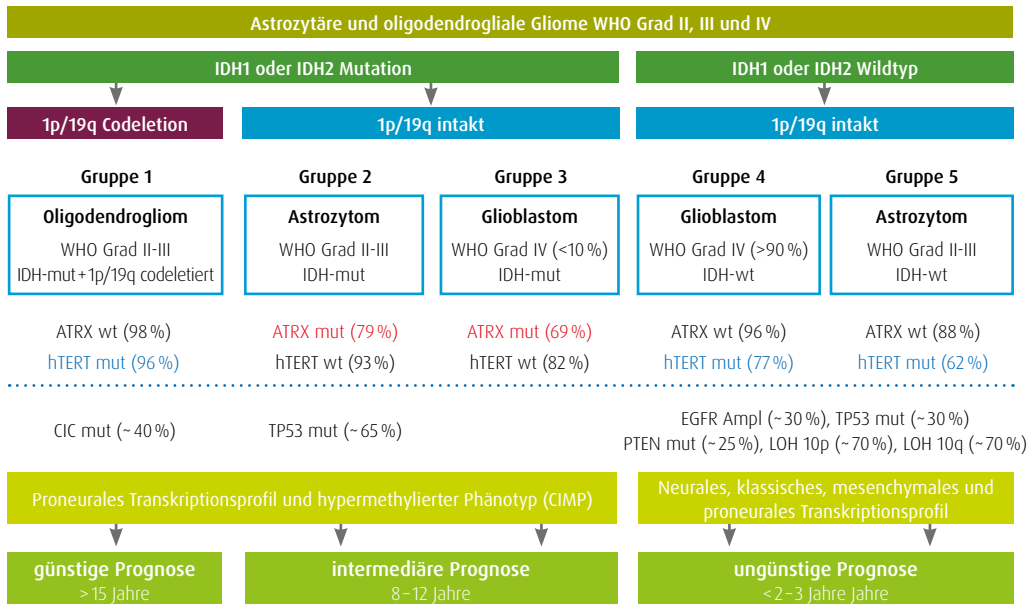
Astrozytäre und oligodendrogliale Gliome WHO Grad II, III und IV

IDH1 oder IDH2 Mutation

IDH1 oder IDH2 Wildtyp

1p/19q Codeletion

1p/19q intakt

1p/19q intakt

Gruppe 1

Oligodendrogliom

WHO Grad II-III
IDH-mut + 1p/19q codeletiert

Gruppe 2

Astrozytom

WHO Grad II-III
IDH-mut

Gruppe 3

Glioblastom

WHO Grad IV (<10 %)
IDH-mut

Gruppe 4

Glioblastom

WHO Grad IV (>90 %)
IDH-wt

Gruppe 5

Astrozytom

WHO Grad II-III
IDH-wt

ATRX wt (98 %)
hTERT mut (96 %)

ATRX mut (79 %)
hTERT wt (93 %)

ATRX mut (69 %)
hTERT wt (82 %)

ATRX wt (96 %)
hTERT mut (77 %)

ATRX wt (88 %)
hTERT mut (62 %)

CIC mut (~ 40 %)

TP53 mut (~ 65 %)

EGFR Ampl (~ 30 %), TP53 mut (~ 30 %)
PTEN mut (~ 25 %), LOH 10p (~ 70 %), LOH 10q (~ 70 %)

Proneurales Transkriptionsprofil und hypermethylierter Phänotyp (CIMP)

Neurales, klassisches, mesenchymales und proneurales Transkriptionsprofil

günstige Prognose
> 15 Jahre

intermediäre Prognose
8 – 12 Jahre

ungünstige Prognose
< 2 – 3 Jahre Jahre